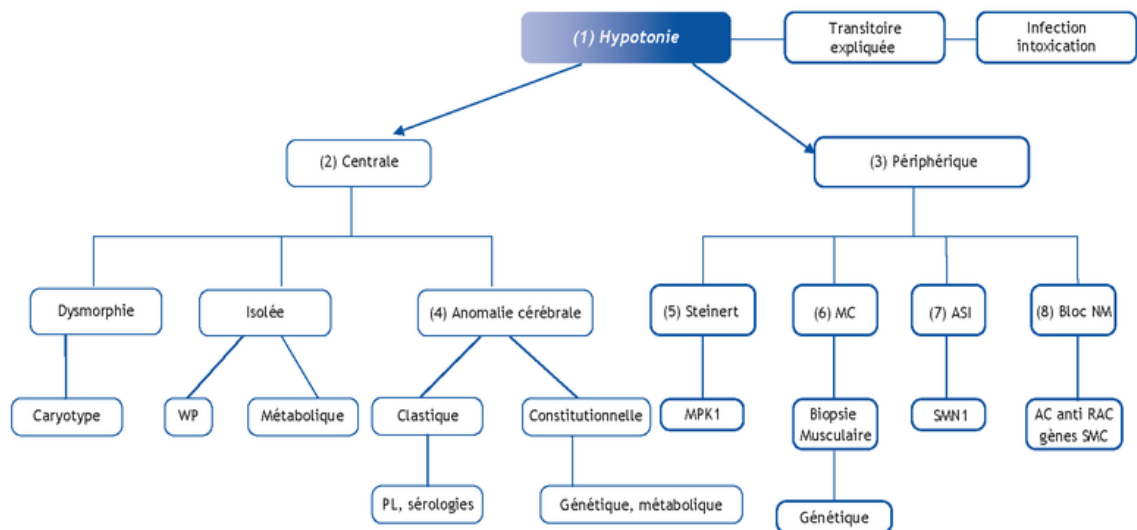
(1) Hypotonie

Transitoire expliquée

Infection intoxication

(2) Centrale

(3) Périphérique

Dysmorphie

Isolée

(4) Anomalie cérébrale

(5) Steinert

(6) MC

(7) ASI

(8) Bloc NM

Caryotype

WP

Métabolique

Clastique

Constitutionnelle

MPK1

Biopsie Musculaire

SMN1

AC anti RAC gènes SMC

PL, sérologies

Génétique, métabolique

Génétique